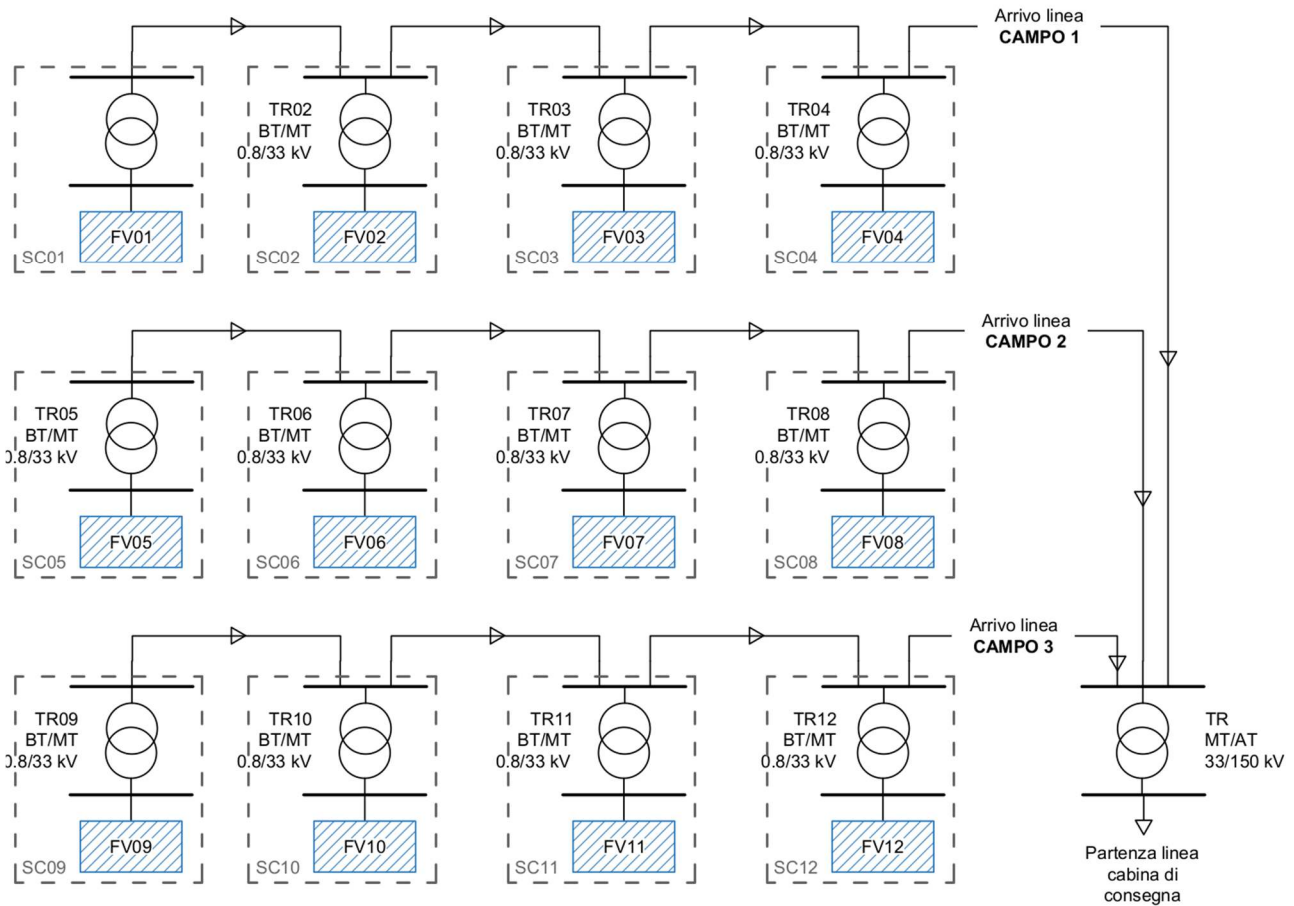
Arrivo linea
**CAMPO 1**

FV01
SC01

TR02
BT/MT
0.8/33 kV
FV02
SC02

TR03
BT/MT
0.8/33 kV
FV03
SC03

TR04
BT/MT
0.8/33 kV
FV04
SC04

Arrivo linea
**CAMPO 2**

TR05
BT/MT
).8/33 kV
FV05
SC05

TR06
BT/MT
0.8/33 kV
FV06
SC06

TR07
BT/MT
0.8/33 kV
FV07
SC07

TR08
BT/MT
0.8/33 kV
FV08
SC08

Arrivo linea
**CAMPO 3**

TR09
BT/MT
).8/33 kV
FV09
SC09

TR10
BT/MT
0.8/33 kV
FV10
SC10

TR11
BT/MT
0.8/33 kV
FV11
SC11

TR12
BT/MT
0.8/33 kV
FV12
SC12

TR
MT/AT
33/150 kV

Partenza linea
cabina di
consegna